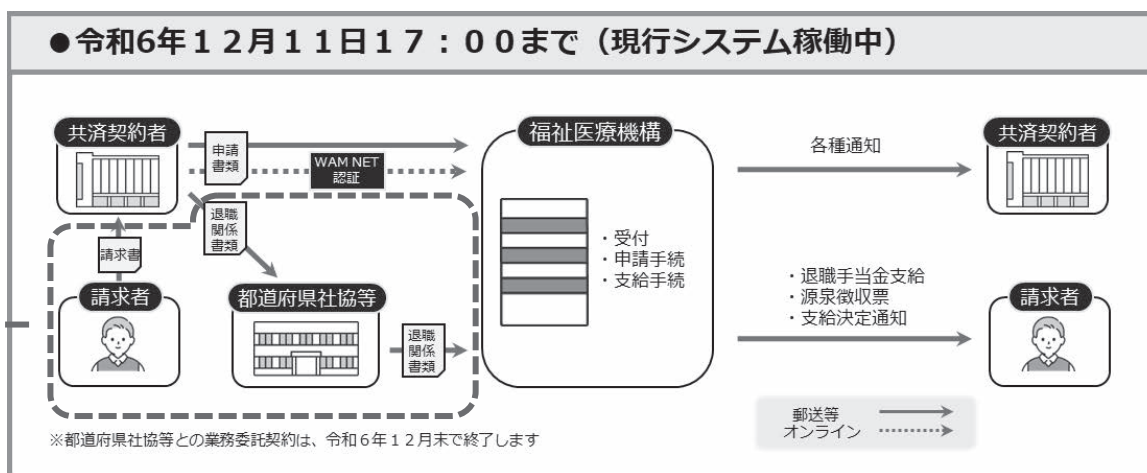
●令和6年１２月１１日１７：００まで（現行システム稼働中）

共済契約者

申請書類

WAM NET 認証

福祉医療機構

各種通知

共済契約者

退職関係書類

請求書

・受付
・申請手続
・支給手続

請求者

都道府県社協等

退職関係書類

・退職手当金支給
・源泉徴収票
・支給決定通知

請求者

郵送等
オンライン

※都道府県社協等との業務委託契約は、令和６年１２月末で終了します